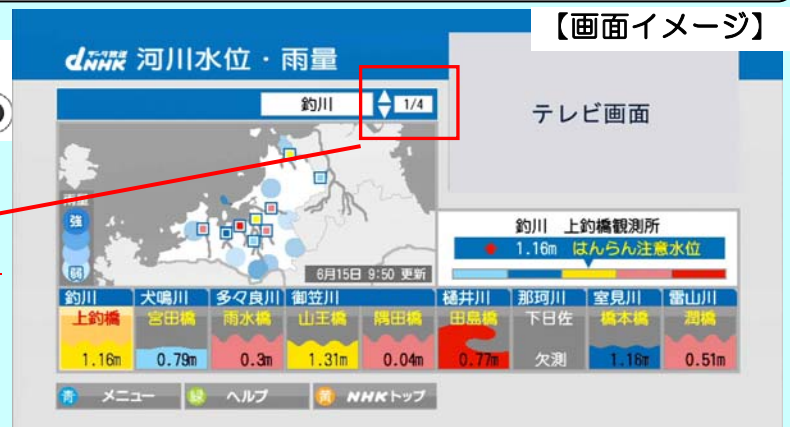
【画面イメージ】

デジタル放送 dNHK 河川水位・雨量

釣川 1/4

テレビ画面

雨量
強
弱

6月15日 9:50 更新

釣川 上釣橋観測所
1.16m はんらん注意水位

| 釣川 | 犬鳴川 | 多々良川 | 御笠川 | | 樋井川 | 那珂川 | 室見川 | 雷山川 |
|---|---|---|---|---|---|---|---|---|
| 上釣橋 | 宮田橋 | 雨水橋 | 山王橋 | 隅田橋 | 田島橋 | 下日佐 | 橋本橋 | 潤橋 |
| 1.16m | 0.79m | 0.3m | 1.31m | 0.04m | 0.77m | 欠測 | 1.16m | 0.51m |

青 メニュー 緑 ヘルプ 黄 NHKトップ